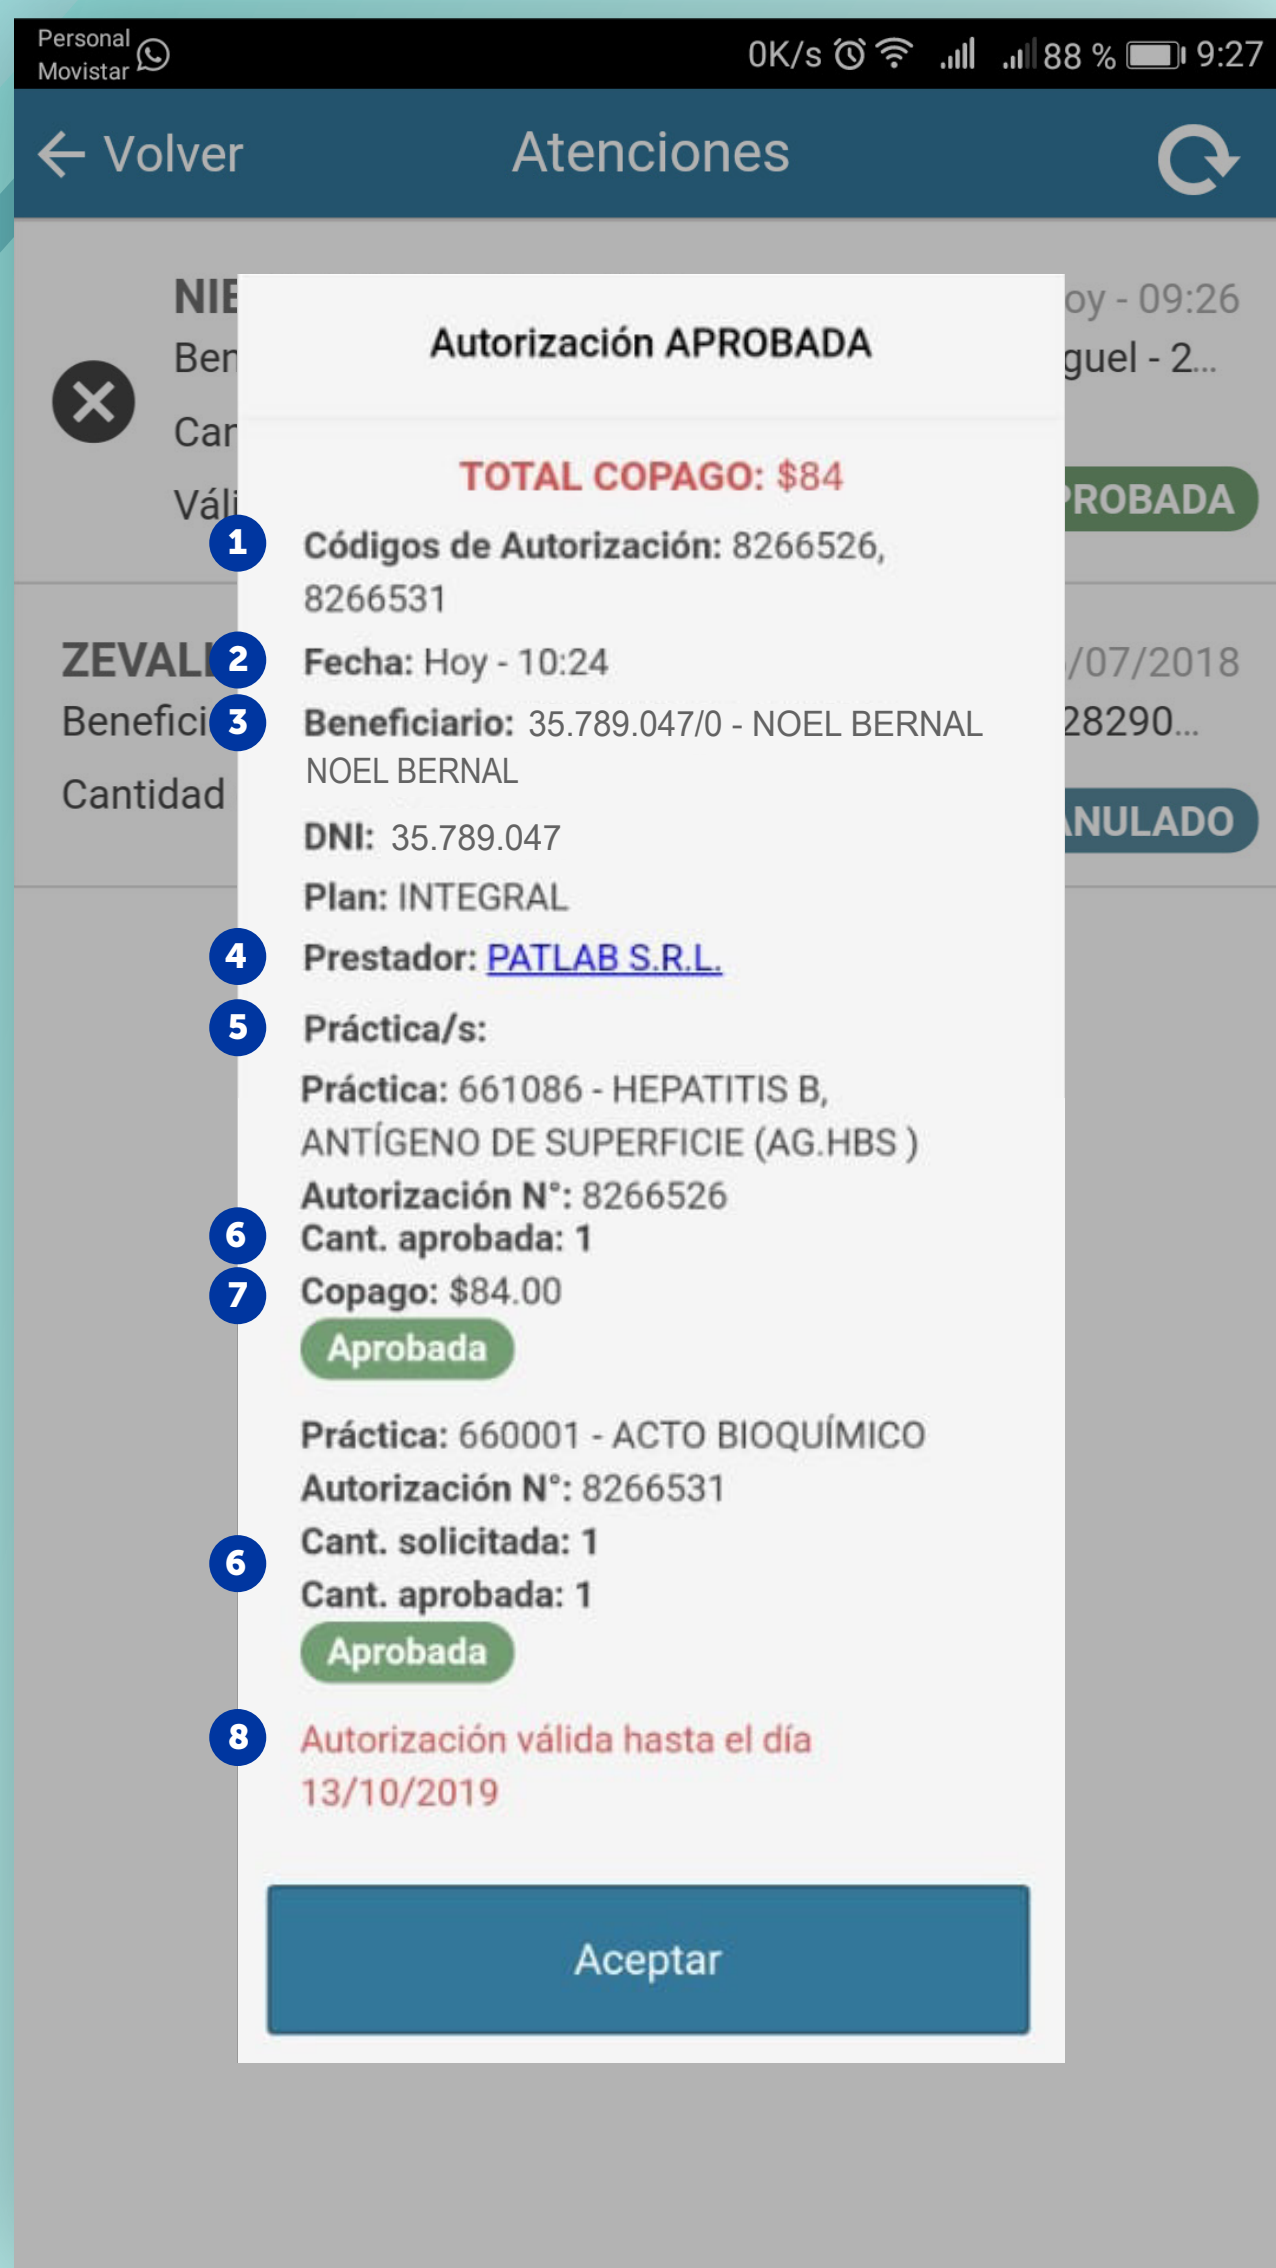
Personal
Movistar
0K/s 88 % 9:27

Volver
Atenciones

NIE
Ben
Car
Váli
oy - 09:26
guel - 2...
ROBADA

ZEVALL
Benefici
Cantidad
/07/2018
28290...
ANULADO

Autorización APROBADA

TOTAL COPAGO: $84
1 Códigos de Autorización: 8266526, 8266531
2 Fecha: Hoy - 10:24
3 Beneficiario: 35.789.047/0 - NOEL BERNAL NOEL BERNAL
DNI: 35.789.047
Plan: INTEGRAL
4 Prestador: PATLAB S.R.L.
5 Práctica/s:
Práctica: 661086 - HEPATITIS B, ANTÍGENO DE SUPERFICIE (AG.HBS )
Autorización N°: 8266526
6 Cant. aprobada: 1
7 Copago: $84.00
Aprobada
Práctica: 660001 - ACTO BIOQUÍMICO
Autorización N°: 8266531
6 Cant. solicitada: 1
Cant. aprobada: 1
Aprobada
8 Autorización válida hasta el día 13/10/2019

Aceptar